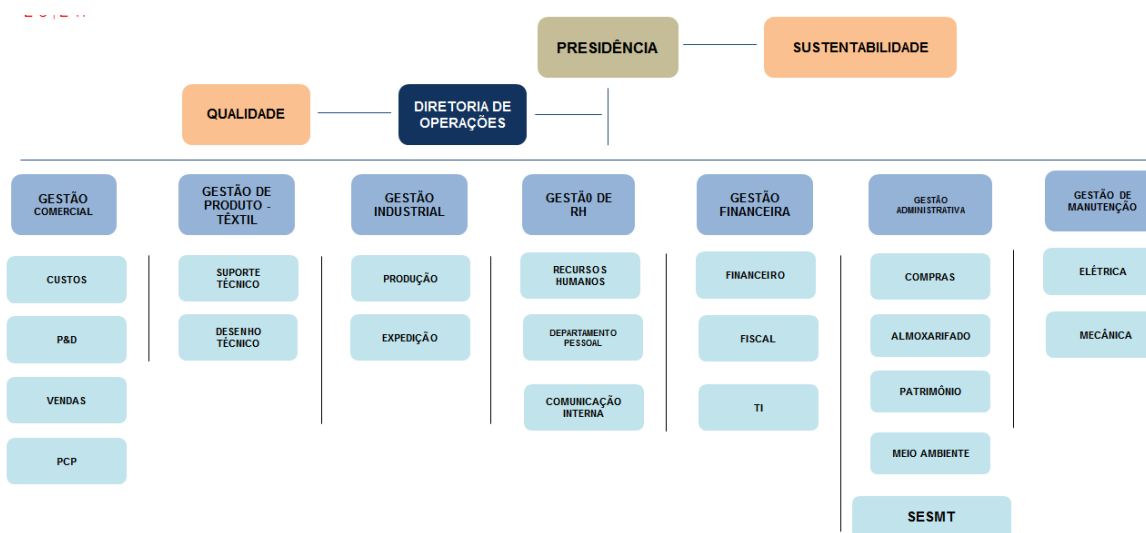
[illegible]

PRESIDÊNCIA

SUSTENTABILIDADE

QUALIDADE

DIRETORIA DE OPERAÇÕES

GESTÃO COMERCIAL

CUSTOS

P&D

VENDAS

PCP

GESTÃO DE PRODUTO - TÊXTIL

SUPORTE TÉCNICO

DESENHO TÉCNICO

GESTÃO INDUSTRIAL

PRODUÇÃO

EXPEDIÇÃO

GESTÃ0 DE RH

RECURSOS HUMANOS

DEPARTAMENTO PESSOAL

COMUNICAÇÃO INTERNA

GESTÃO FINANCEIRA

FINANCEIRO

FISCAL

TI

GESTÃO ADMINISTRATIVA

COMPRAS

ALMOXARIFADO

PATRIMÔNIO

MEIO AMBIENTE

SESMT

GESTÃO DE MANUTENÇÃO

ELÉTRICA

MECÂNICA